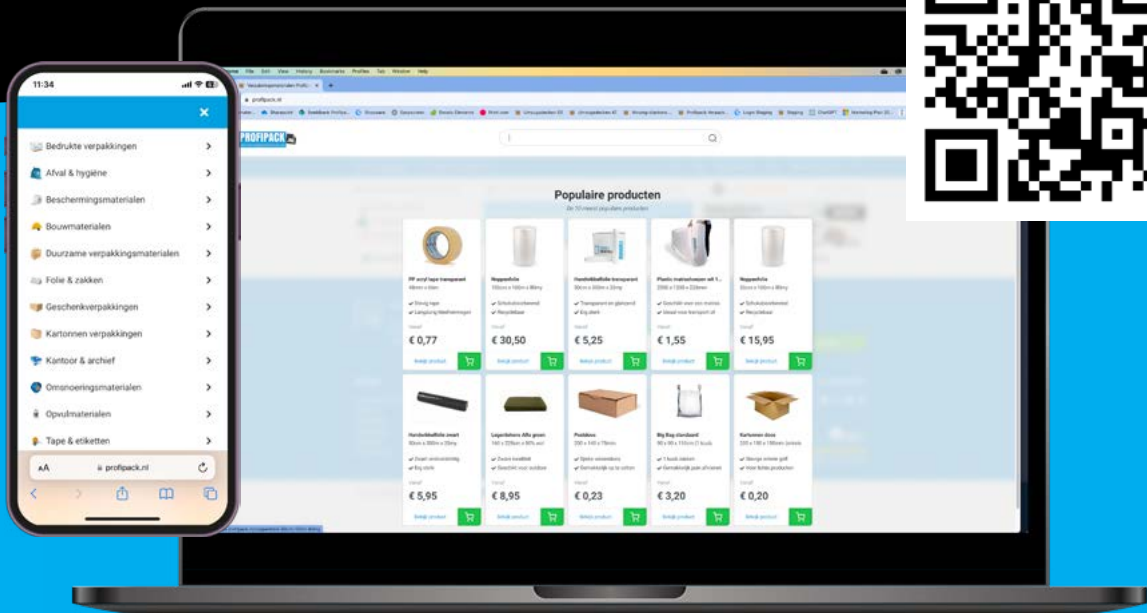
11:34

Bedrukte verpakkingen
Afval & hygiëne
Beschermingsmaterialen
Bouwmaterialen
Duurzame verpakkingsmaterialen
Folie & zakken
Geschenkverpakkingen
Kartonnen verpakkingen
Kantoor & archief
Omsnoeringsmaterialen
Opvulmaterialen
Tape & etiketten

AA profipack.nl

PROFIPACK

Populaire producten

€ 0,77
€ 30,50
€ 5,25
€ 1,55
€ 15,95
€ 5,95
€ 8,95
€ 0,23
€ 3,20
€ 0,20